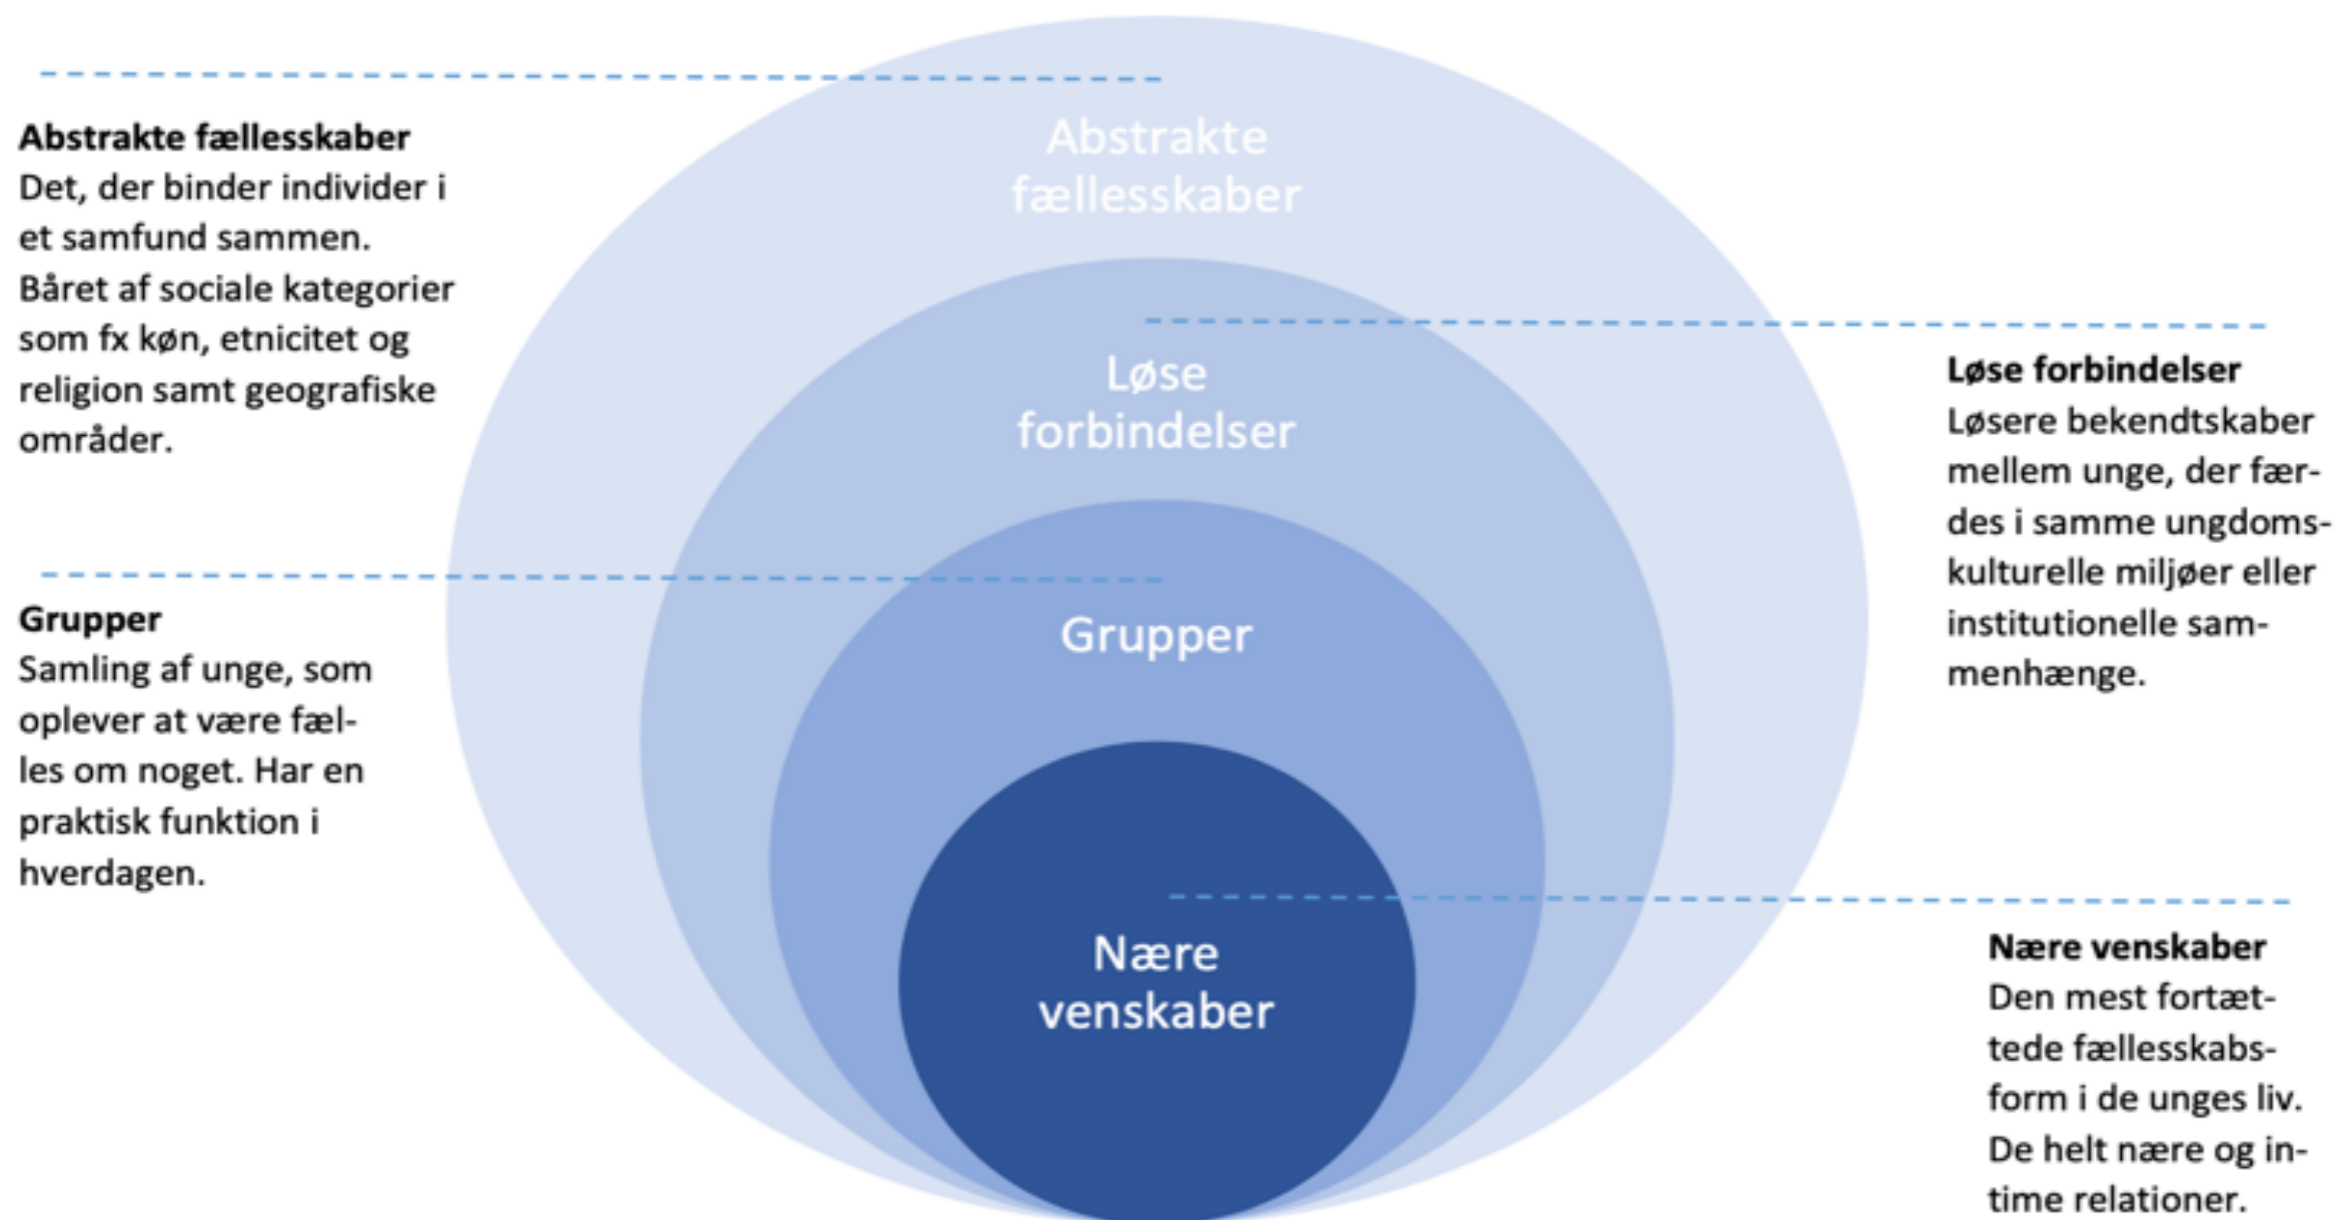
**Abstrakte fællesskaber**
Det, der binder individer i et samfund sammen. Båret af sociale kategorier som fx køn, etnicitet og religion samt geografiske områder.

Abstrakte fællesskaber

Løse forbindelser

**Løse forbindelser**
Løsere bekendtskaber mellem unge, der færdes i samme ungdomskulturelle miljøer eller institutionelle sammenhænge.

**Grupper**
Samling af unge, som oplever at være fælles om noget. Har en praktisk funktion i hverdagen.

Grupper

Nære venskaber

**Nære venskaber**
Den mest fortættede fællesskabsform i de unges liv. De helt nære og intime relationer.